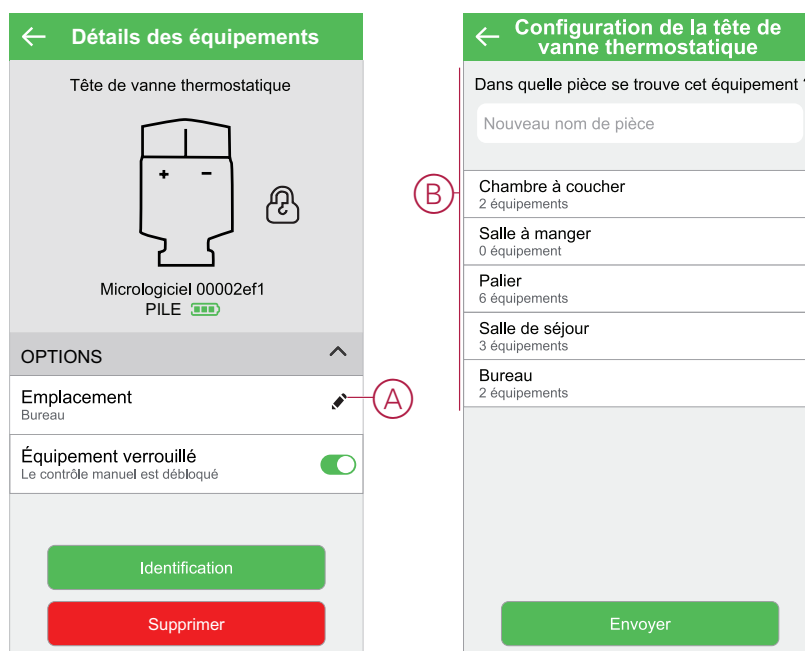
Détails des équipements

Tête de vanne thermostatique

+ −

Micrologiciel 00002ef1
PILE

OPTIONS

Emplacement
Bureau

A

Équipement verrouillé
Le contrôle manuel est débloqué

Identification

Supprimer

Configuration de la tête de vanne thermostatique

Dans quelle pièce se trouve cet équipement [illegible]

Nouveau nom de pièce

B

Chambre à coucher
2 équipements

Salle à manger
0 équipement

Palier
6 équipements

Salle de séjour
3 équipements

Bureau
2 équipements

Envoyer